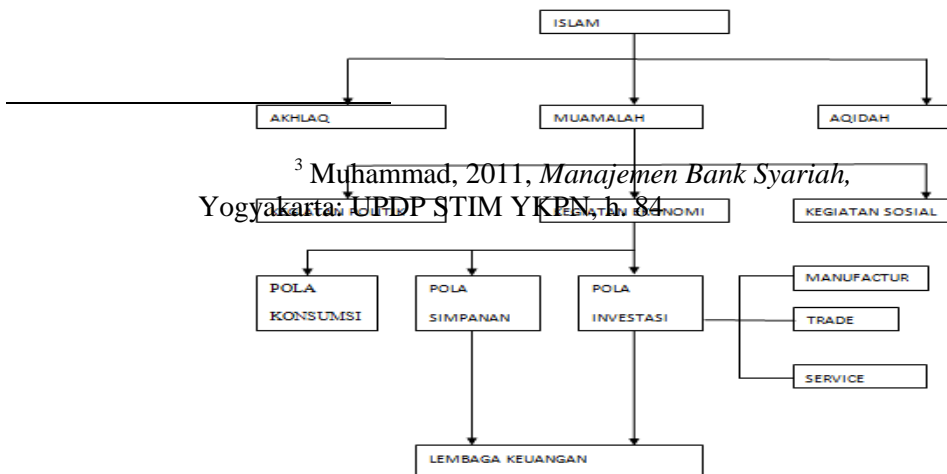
ISLAM

AKHLAQ

MUAMALAH

AQIDAH

$^3$ Muhammad, 2011, *Manajemen Bank Syariah,* Yogyakarta: UPDP STIM YKPN, h. 84.

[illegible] POLITIK

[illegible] EKONOMI

KEGIATAN SOSIAL

POLA KONSUMSI

POLA SIMPANAN

POLA INVESTASI

MANUFACTUR

TRADE

SERVICE

LEMBAGA KEUANGAN